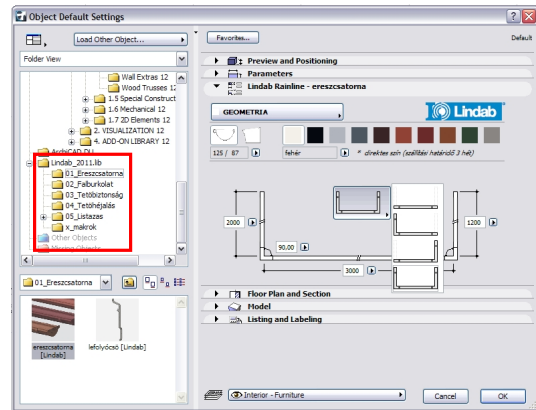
Object Default Settings

Load Other Object...

Folder View

Wall Extras 12
Wood Trusses 12
1.5 Special Construct
1.6 Mechanical 12
1.7 2D Elements 12
2. VISUALIZATION 12
4. ADD-ON LIBRARY 12
ArchiCAD DLL
Lindab_2011.lib
01_Ereszcsatorna
02_Falburkolat
03_Tetőbiztonság
04_Tetőhéjalás
05_Listazas
x_makrok
Other Objects
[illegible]

01_Ereszcsatorna

ereszcsatorna [Lindab]
lefolyócső [Lindab]

Favorites...
Default

Preview and Positioning
Parameters
Lindab Rainline - ereszcsatorna

GEOMETRIA

Lindab

125 / 87
fehér
* direktes szín (szállítási határidő 3 hét)

2000
90,00
3000
1200

Floor Plan and Section
Model
Listing and Labeling

Interior - Furniture
Cancel
OK